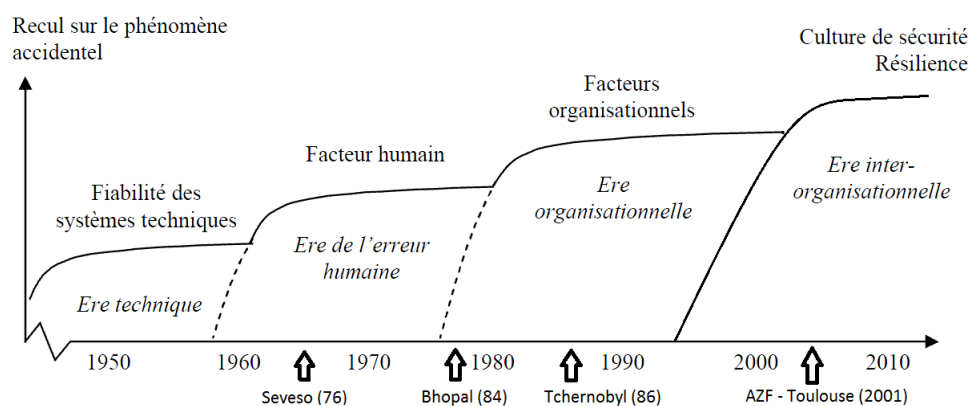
Recul sur le phénomène accidentel

Culture de sécurité
Résilience

Facteurs organisationnels

Facteur humain

Fiabilité des systèmes techniques

Ere technique

Ere de l'erreur humaine

Ere organisationnelle

Ere inter-organisationnelle

1950

1960

1970

1980

1990

2000

2010

Seveso (76)

Bhopal (84)

Tchernobyl (86)

AZF - Toulouse (2001)